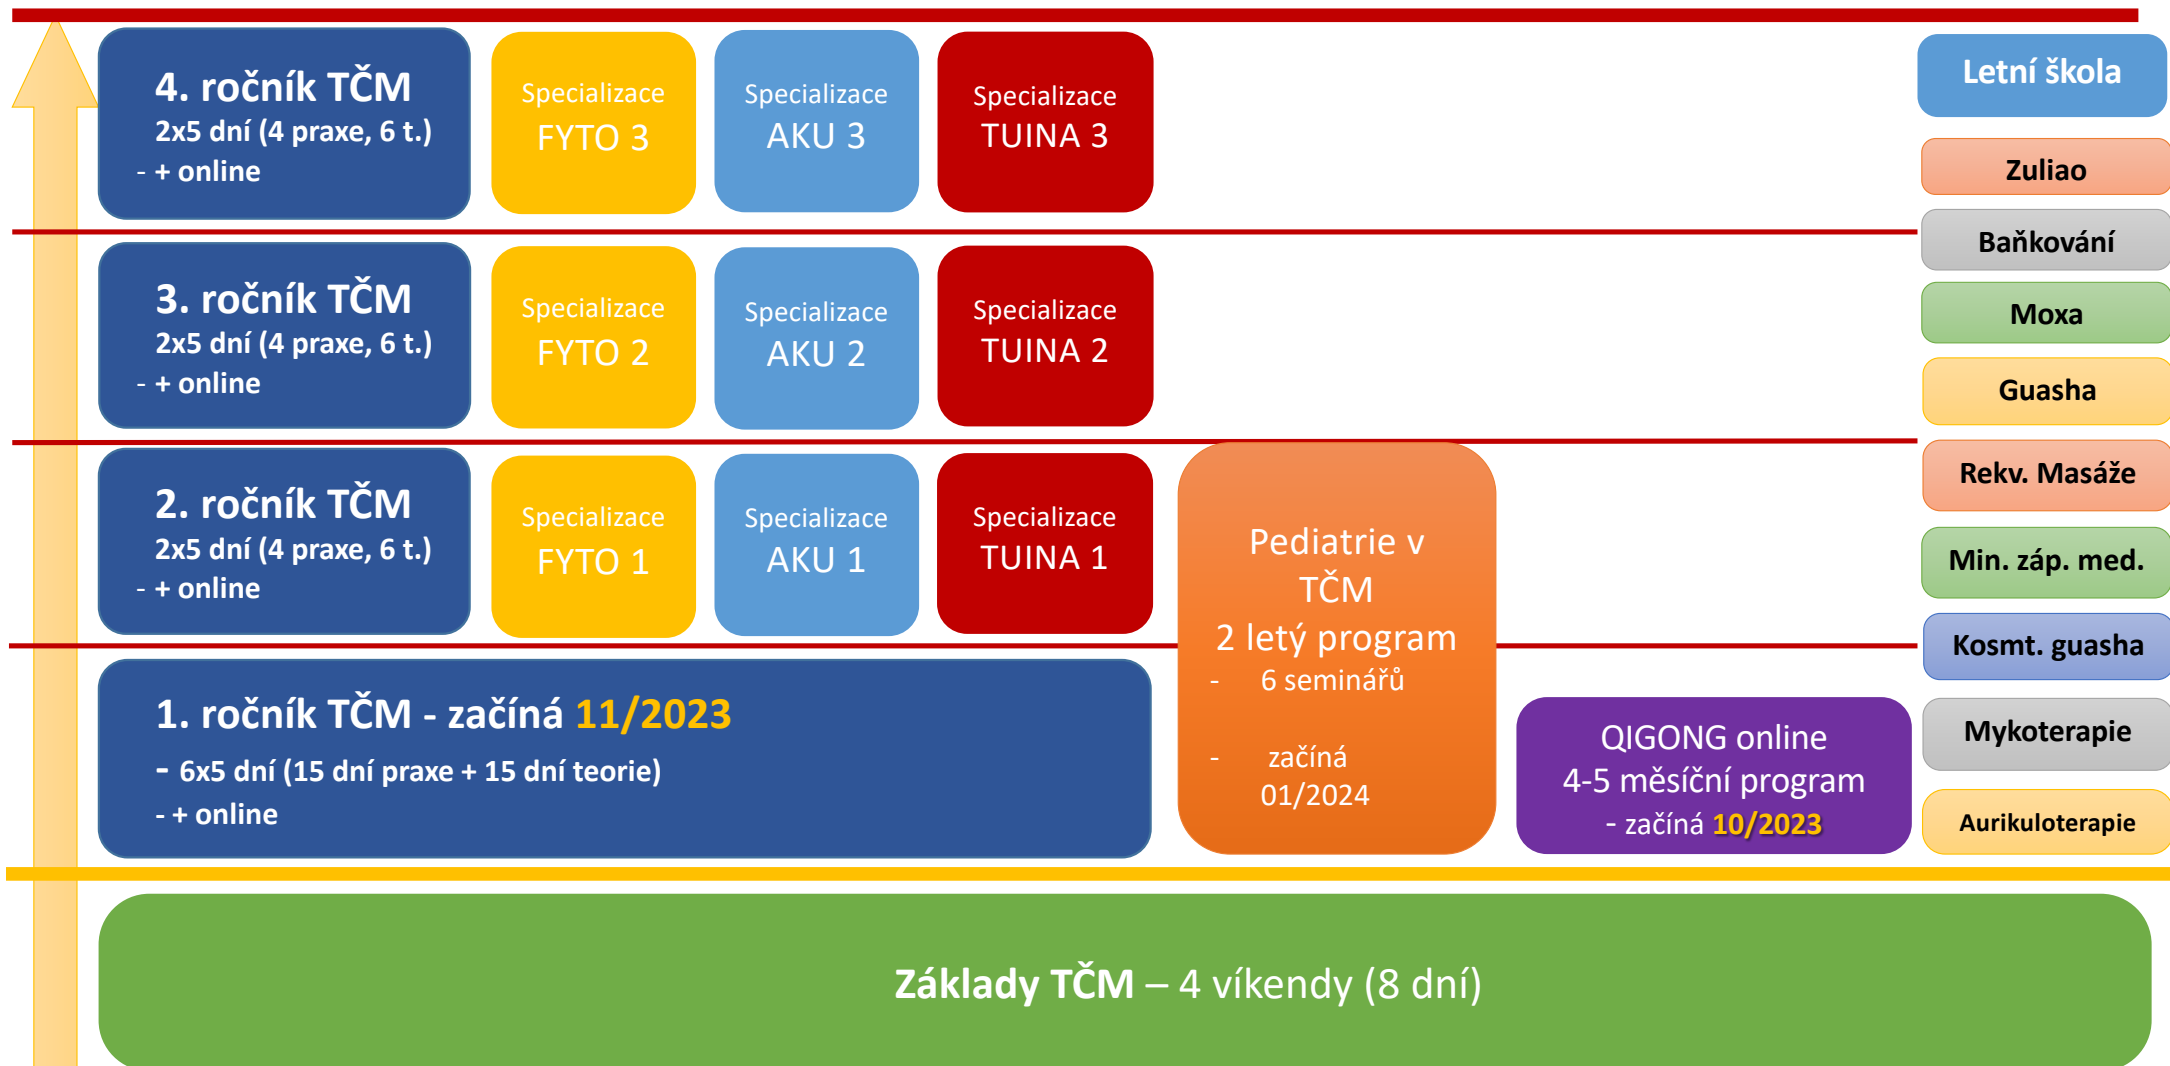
4. ročník TČM
2x5 dní (4 praxe, 6 t.)
- + online

Specializace FYTO 3

Specializace AKU 3

Specializace TUINA 3

Letní škola

Zuliao

Baňkování

Moxa

Guasha

Rekv. Masáže

Min. záp. med.

Kosmt. guasha

Mykoterapie

Aurikuloterapie

3. ročník TČM
2x5 dní (4 praxe, 6 t.)
- + online

Specializace FYTO 2

Specializace AKU 2

Specializace TUINA 2

2. ročník TČM
2x5 dní (4 praxe, 6 t.)
- + online

Specializace FYTO 1

Specializace AKU 1

Specializace TUINA 1

Pediatrie v TČM
2 letý program
- 6 seminářů
- začíná 01/2024

1. ročník TČM - začíná 11/2023
- 6x5 dní (15 dní praxe + 15 dní teorie)
- + online

QIGONG online
4-5 měsíční program
- začíná 10/2023

Základy TČM – 4 víkendy (8 dní)